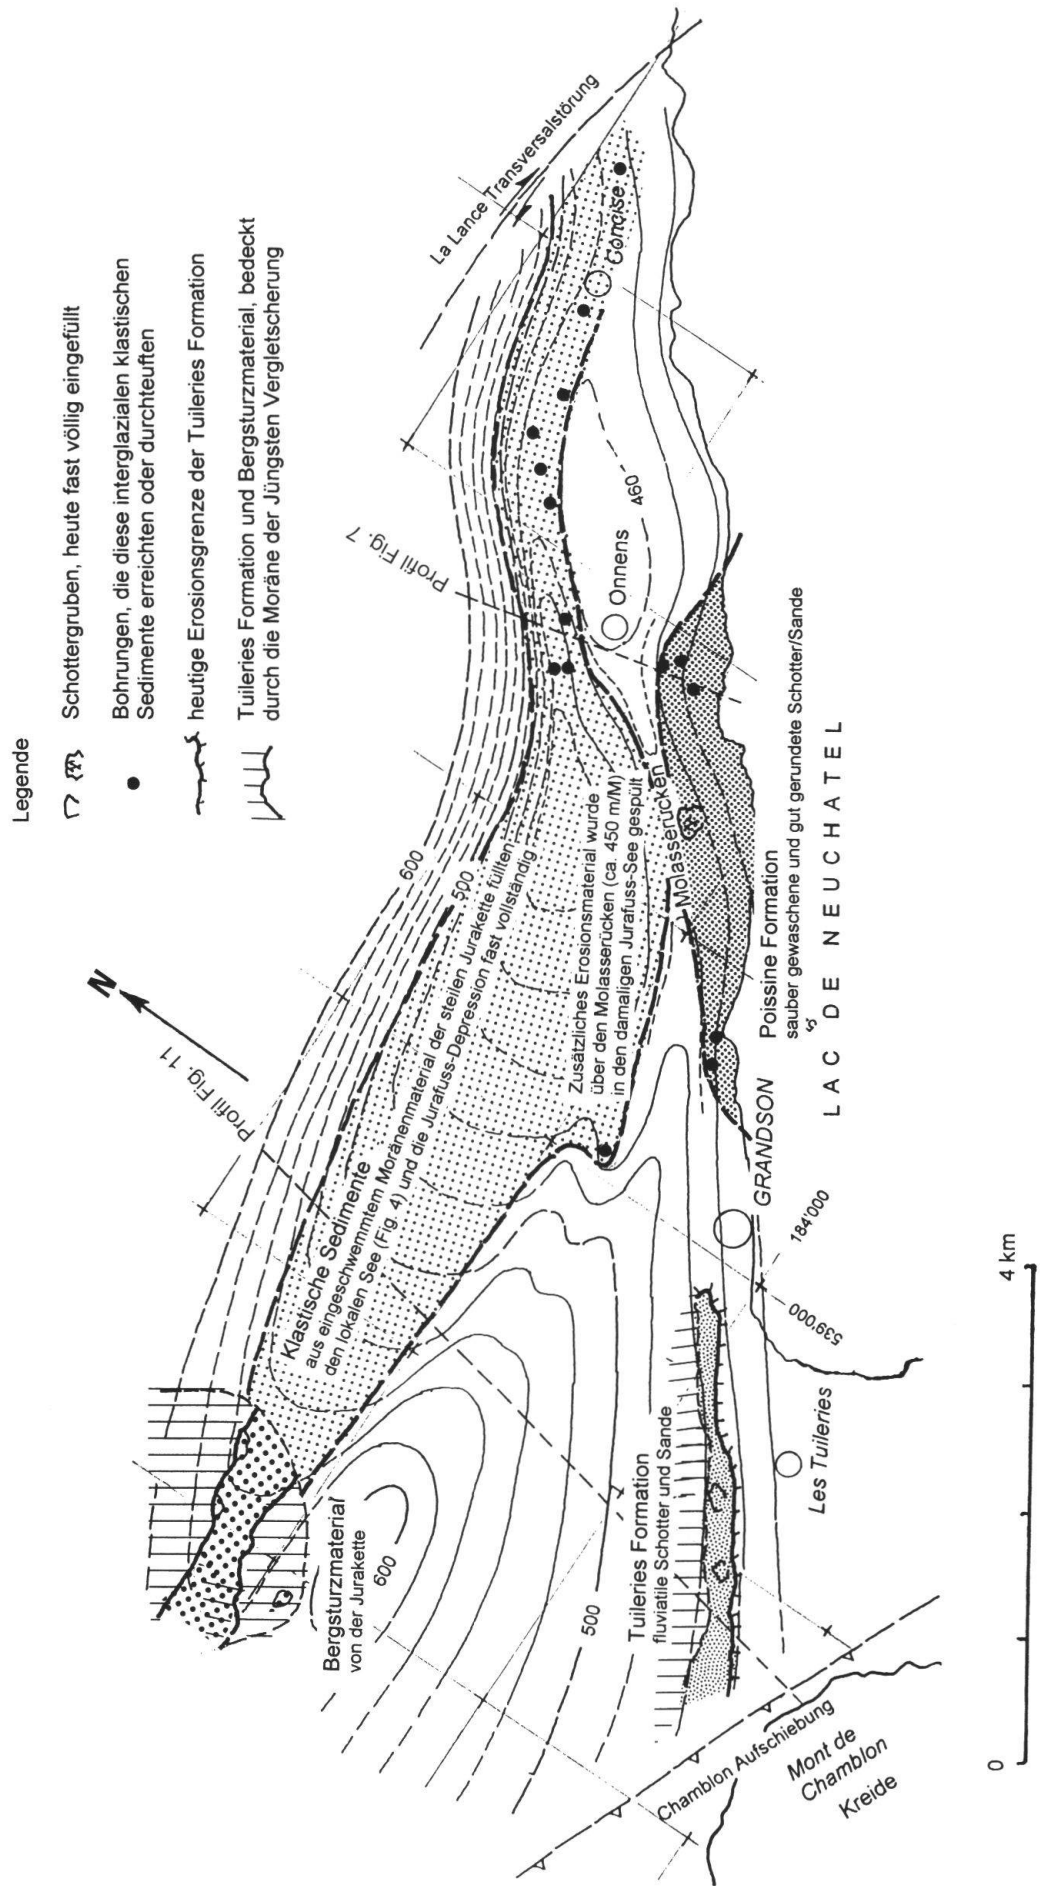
Legende

Schottergruben, heute fast völlig eingefüllt

Bohrungen, die diese interglazialen klastischen Sedimente erreichten oder durchteuften

heutige Erosionsgrenze der Tuileries Formation

Tuileries Formation und Bergsturzmaterial, bedeckt durch die Moräne der Jüngsten Vergletscherung

La Lance Transversalstörung

Concise

Profil Fig. 7

460

Onnens

N

Profil Fig. 11

600

500

Klastische Sedimente
aus eingeschwemmtem Moränenmaterial der steilen Jurakette füllten den lokalen See (Fig. 4) und die Jurafuss-Depression fast vollständig

Zusätzliches Erosionsmaterial wurde über den Molasserücken (ca. 450 m/M) in den damaligen Jurafuss-See gespült

Molasserücken

Poissine Formation
sauber gewaschene und gut gerundete Schotter/Sande

LAC DE NEUCHATEL

GRANDSON

184'000

539'000

Bergsturzmaterial
von der Jurakette

600

500

Tuileries Formation
fluviatile Schotter und Sande

Les Tuileries

Chamblon Aufschiebung

Mont de Chamblon
Kreide

0

4 km